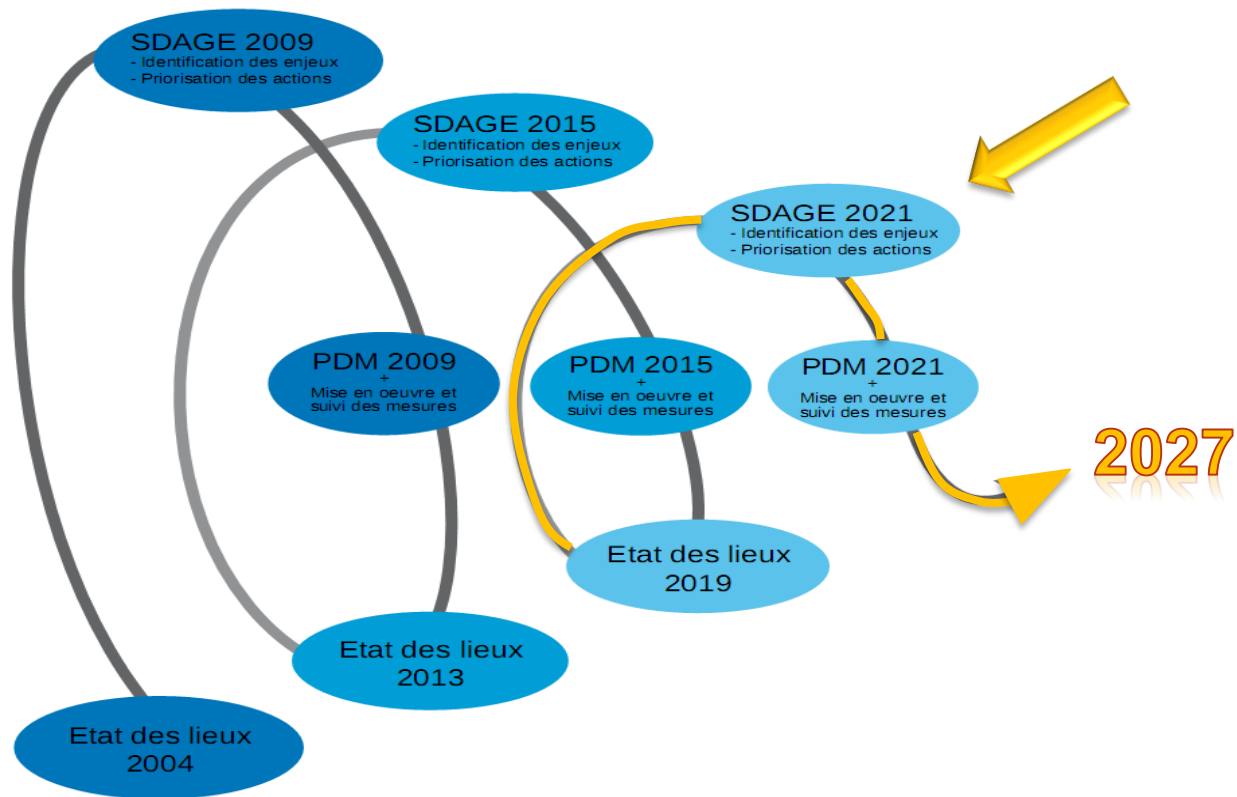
SDAGE 2009
- Identification des enjeux
- Priorisation des actions

SDAGE 2015
- Identification des enjeux
- Priorisation des actions

SDAGE 2021
- Identification des enjeux
- Priorisation des actions

PDM 2009
+
Mise en oeuvre et suivi des mesures

PDM 2015
+
Mise en oeuvre et suivi des mesures

PDM 2021
+
Mise en oeuvre et suivi des mesures

2027

Etat des lieux 2019

Etat des lieux 2013

Etat des lieux 2004